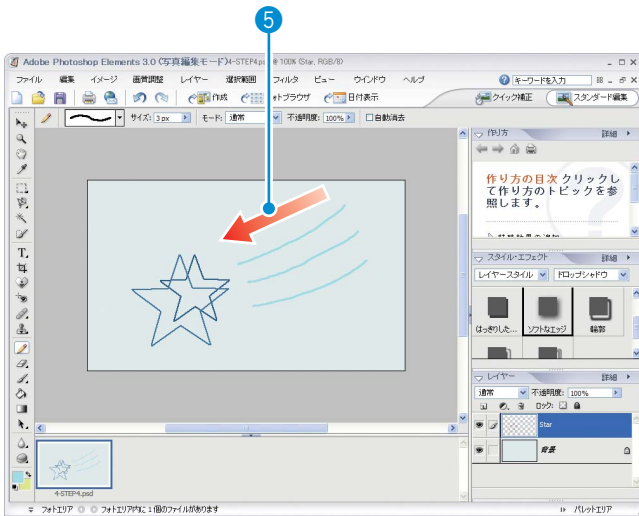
5

Adobe Photoshop Elements 3.0 (写真編集モード)4-STEP4.psd @ 100% (Star, RGB/8)

ファイル 編集 イメージ 画質調整 レイヤー 選択範囲 フィルタ ビュー ウインドウ ヘルプ

キーワードを入力

作成 ファイルブラウザ 日付表示

クイック補正 スタンダード編集

サイズ: 3 px モード: 通常 不透明度: 100% 自動消去

作り方 詳細

作り方の目次 クリックして作り方のトピックを参照します。

スタイル・エフェクト 詳細

レイヤースタイル ドロップシャドウ

はっきりした... ソフトなエッジ 輪郭

レイヤー 詳細

通常 不透明度: 100%

ロック:

Star

背景

4-STEP4.psd

フォトエリア フォトエリア内に 1 個のファイルがあります

パレットエリア